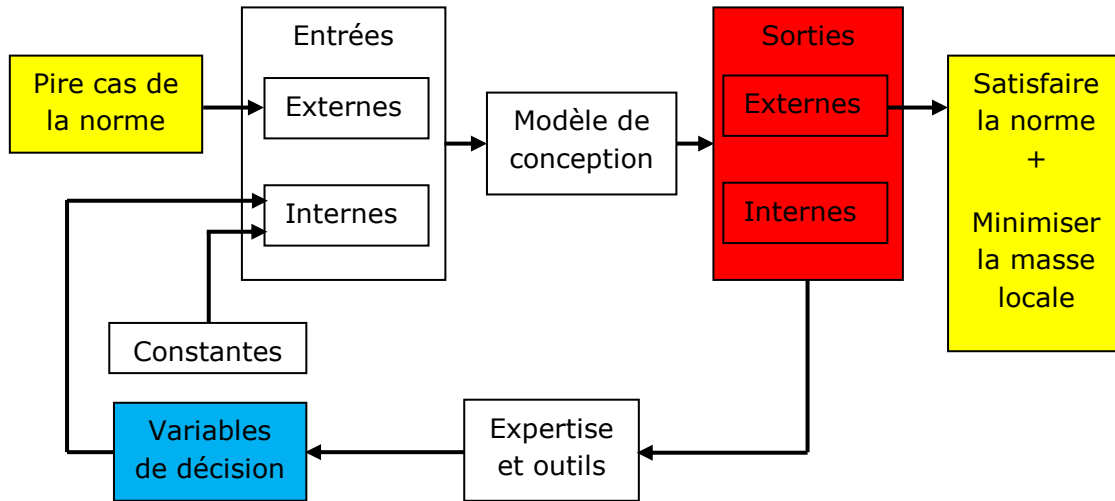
Pire cas de la norme

Entrées

Externes

Internes

Constantes

Modèle de conception

Sorties

Externes

Internes

Satisfaire la norme + Minimiser la masse locale

Expertise et outils

Variables de décision